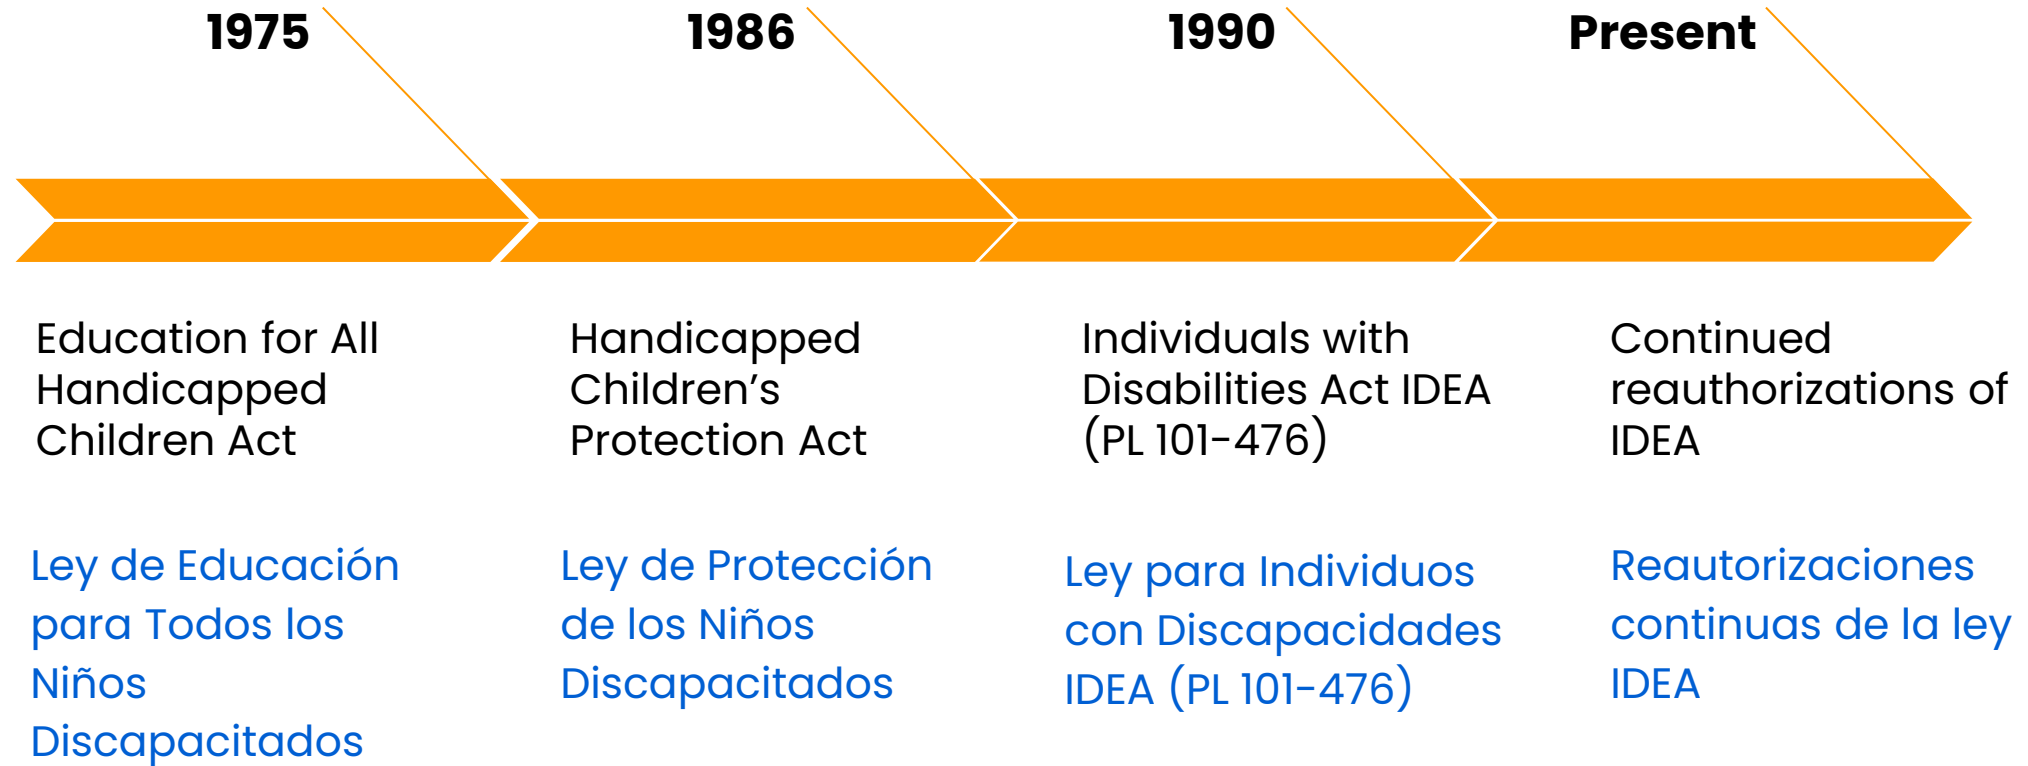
1975

Education for All Handicapped Children Act

Ley de Educación para Todos los Niños Discapacitados

1986

Handicapped Children's Protection Act

Ley de Protección de los Niños Discapacitados

1990

Individuals with Disabilities Act IDEA (PL 101-476)

Ley para Individuos con Discapacidades IDEA (PL 101-476)

Present

Continued reauthorizations of IDEA

Reautorizaciones continuas de la ley IDEA